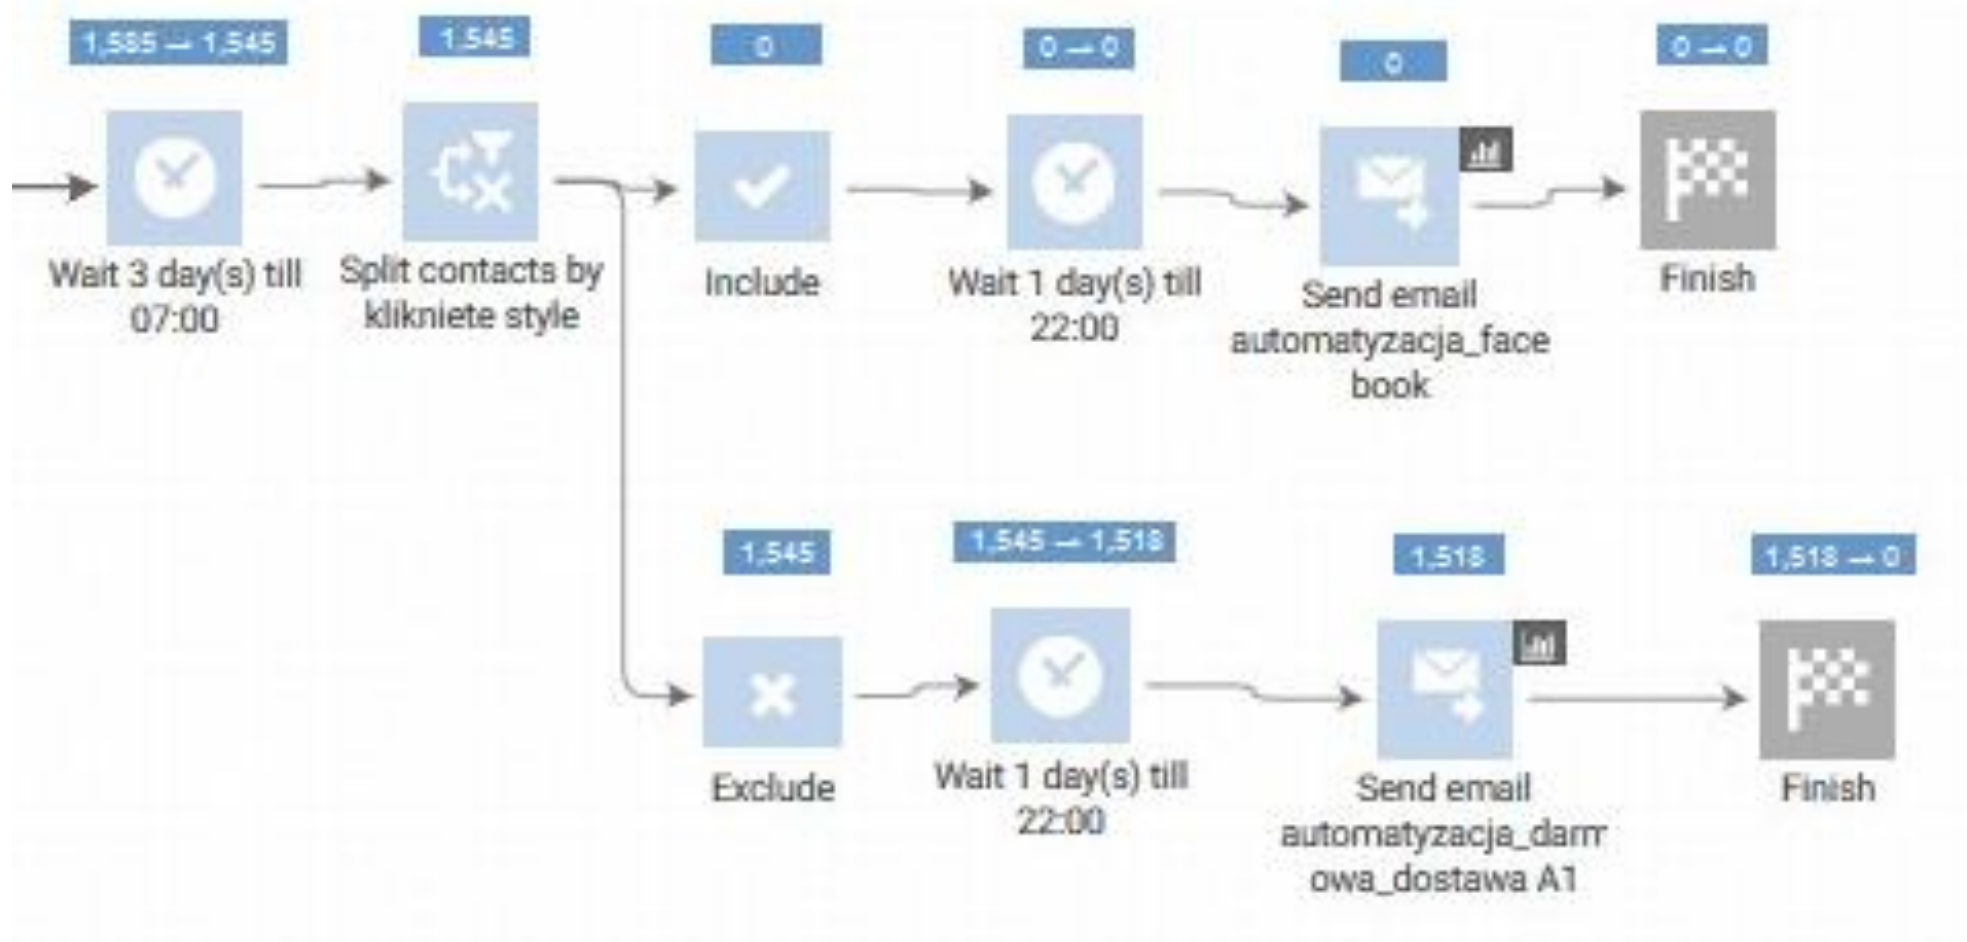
1,585 → 1,545
Wait 3 day(s) till 07:00

1,545
Split contacts by klikniete style

0
Include

0 → 0
Wait 1 day(s) till 22:00

0
Send email automatyzacja_facebook

0 → 0
Finish

1,545
Exclude

1,545 → 1,518
Wait 1 day(s) till 22:00

1,518
Send email automatyzacja_darmowa_dostawa A1

1,518 → 0
Finish